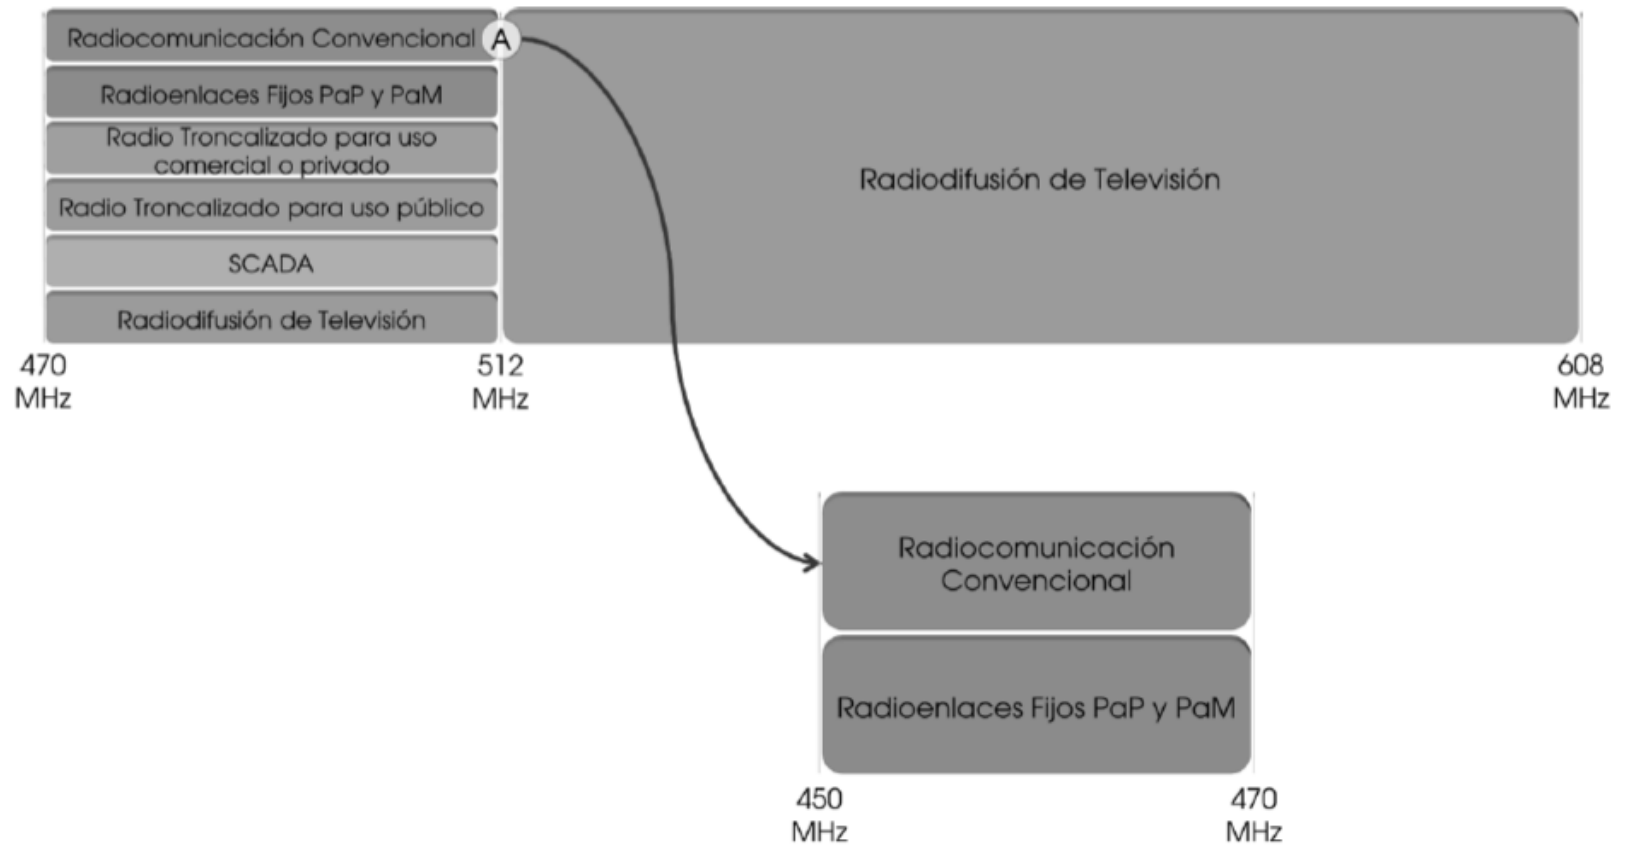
Radiocomunicación Convencional
A
Radioenlaces Fijos PaP y PaM
Radio Troncalizado para uso comercial o privado
Radio Troncalizado para uso público
SCADA
Radiodifusión de Televisión
Radiodifusión de Televisión
470 MHz
512 MHz
608 MHz
Radiocomunicación Convencional
Radioenlaces Fijos PaP y PaM
450 MHz
470 MHz